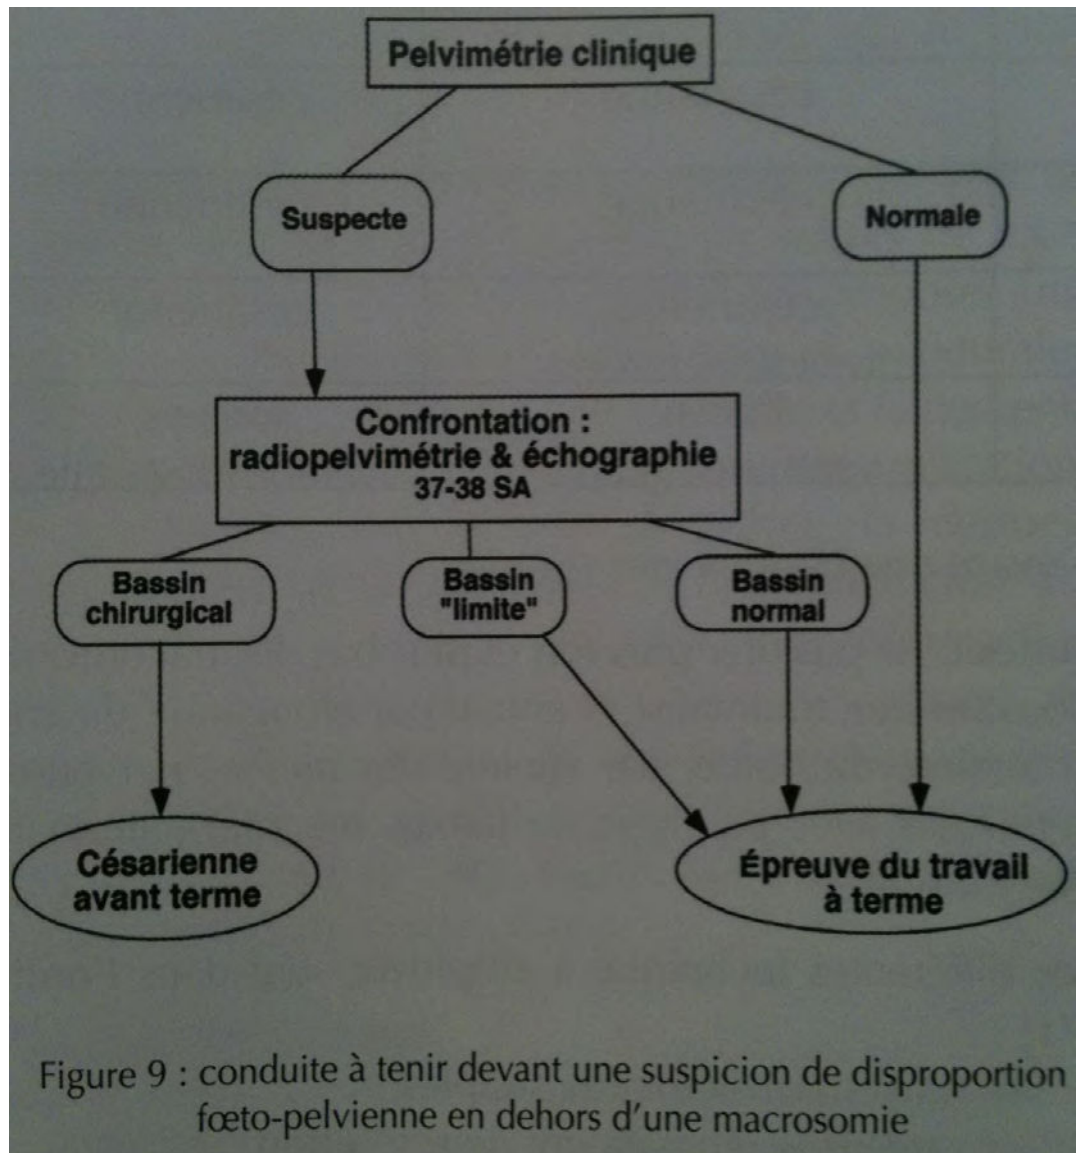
Pelvimétrie clinique

Suspecte

Normale

Confrontation :
radiopelvimétrie & échographie
37-38 SA

Bassin chirurgical

Bassin "limite"

Bassin normal

Césarienne avant terme

Épreuve du travail à terme

Figure 9 : conduite à tenir devant une suspicion de disproportion fœto-pelvienne en dehors d'une macrosomie